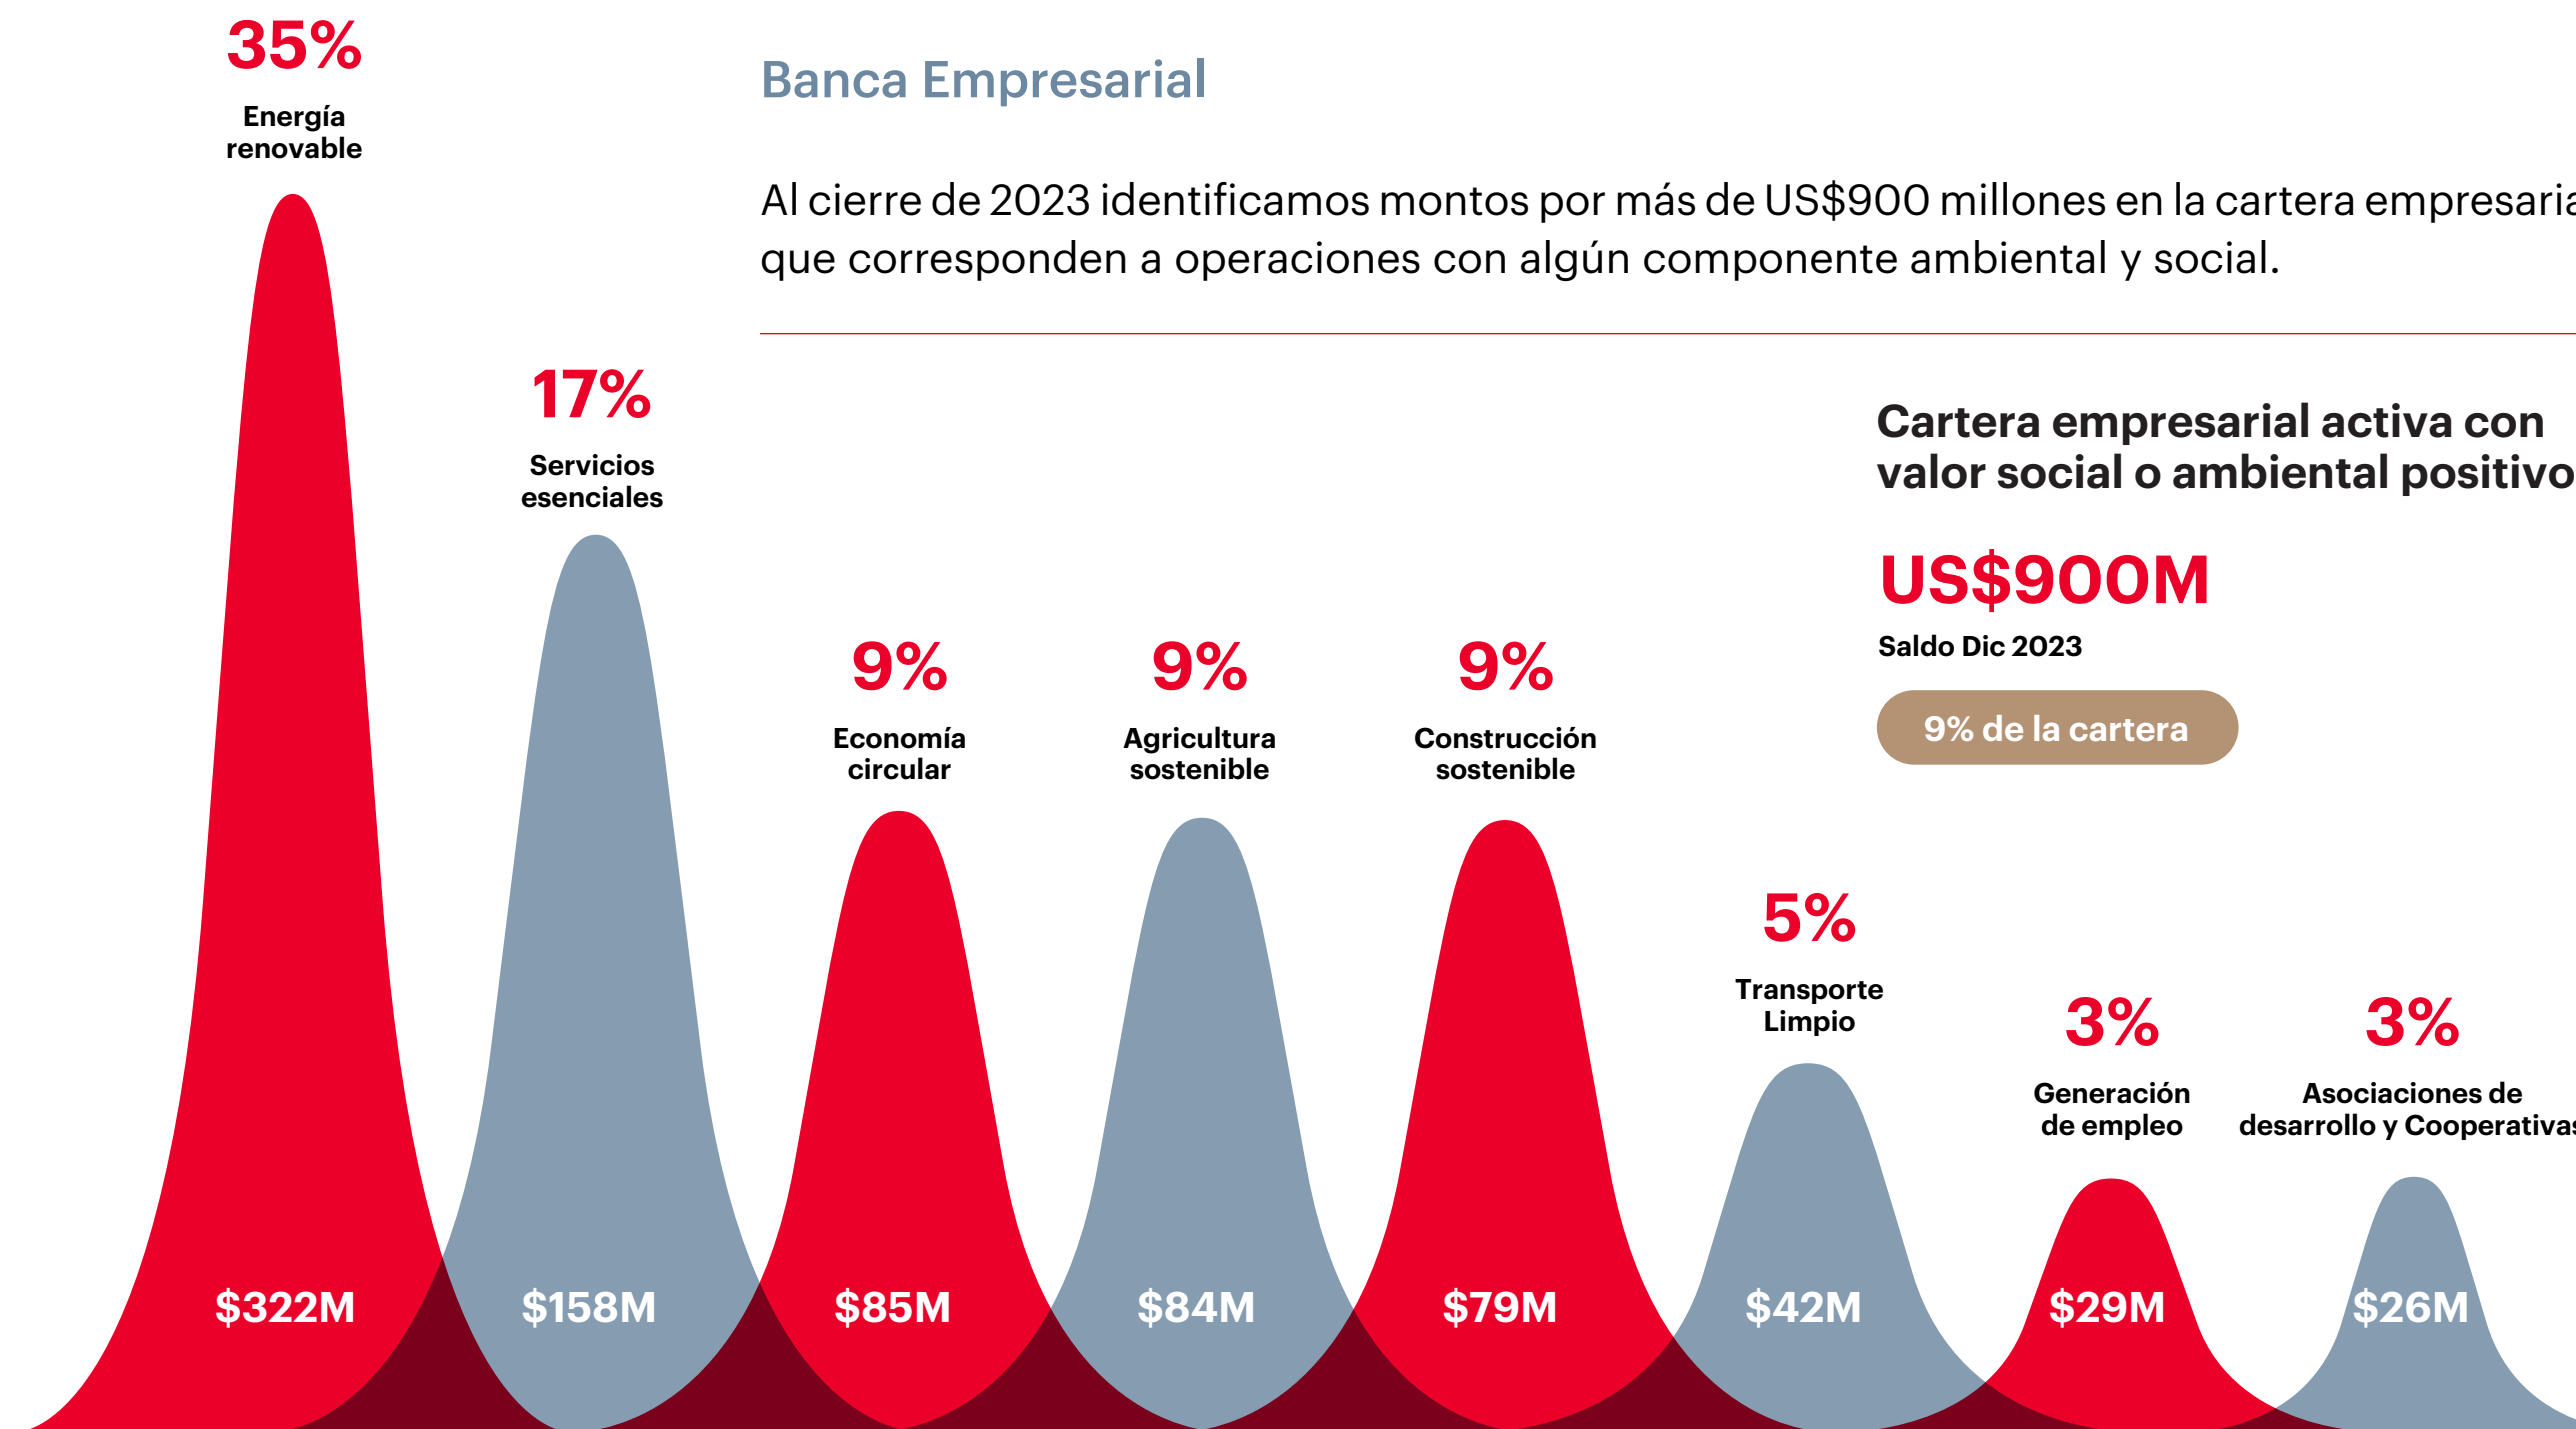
Banca Empresarial

Al cierre de 2023 identificamos montos por más de US$900 millones en la cartera empresaria que corresponden a operaciones con algún componente ambiental y social.

Cartera empresarial activa con valor social o ambiental positivo

US$900M

Saldo Dic 2023

9% de la cartera

35%
Energía renovable
$322M

17%
Servicios esenciales
$158M

9%
Economía circular
$85M

9%
Agricultura sostenible
$84M

9%
Construcción sostenible
$79M

5%
Transporte Limpio
$42M

3%
Generación de empleo
$29M

3%
Asociaciones de desarrollo y Cooperativas
$26M